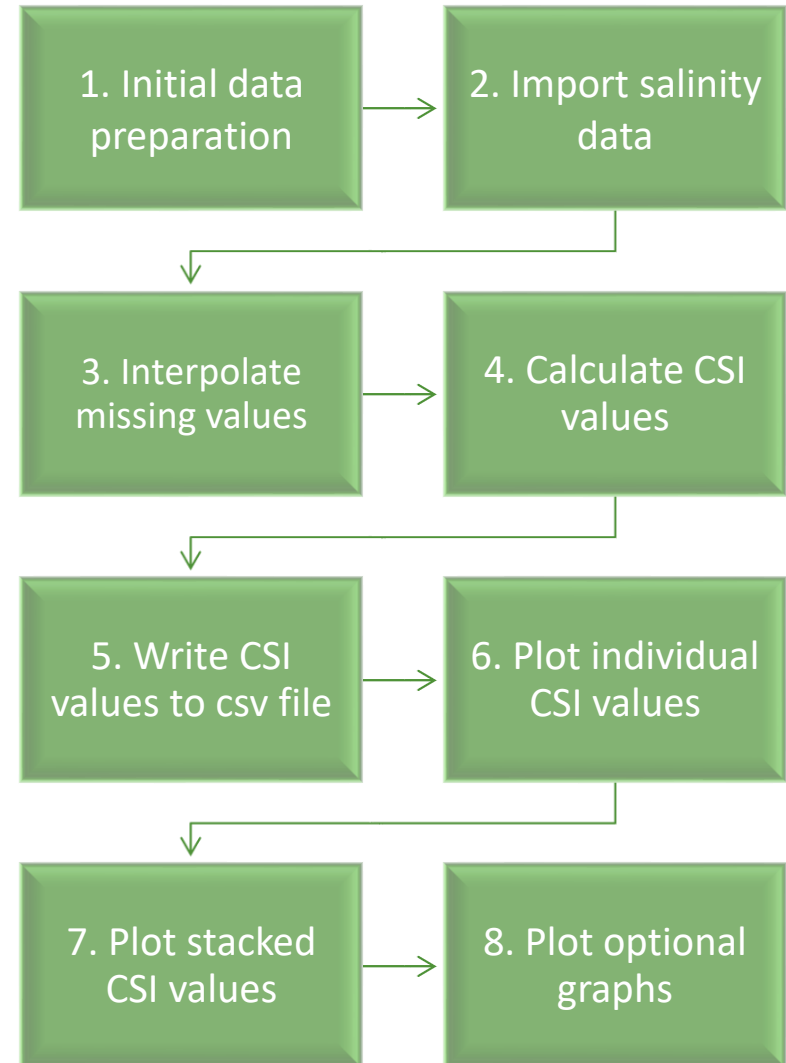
1. Initial data preparation

2. Import salinity data

3. Interpolate missing values

4. Calculate CSI values

5. Write CSI values to csv file

6. Plot individual CSI values

7. Plot stacked CSI values

8. Plot optional graphs